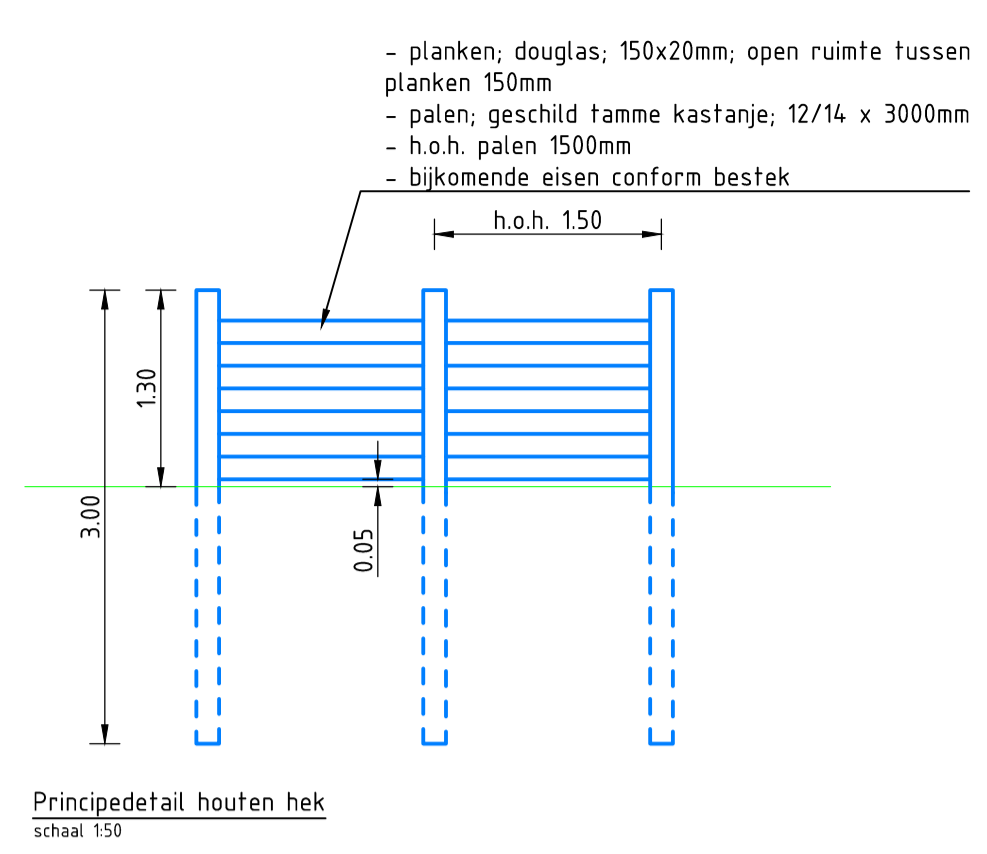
- planken; douglas; 150x20mm; open ruimte tussen planken 150mm
- palen; geschild tamme kastanje; 12/14 x 3000mm
- h.o.h. palen 1500mm
- bijkomende eisen conform bestek

h.o.h. 1.50

1.30

3.00

0.05

Principedetail houten hek
schaal 1:50